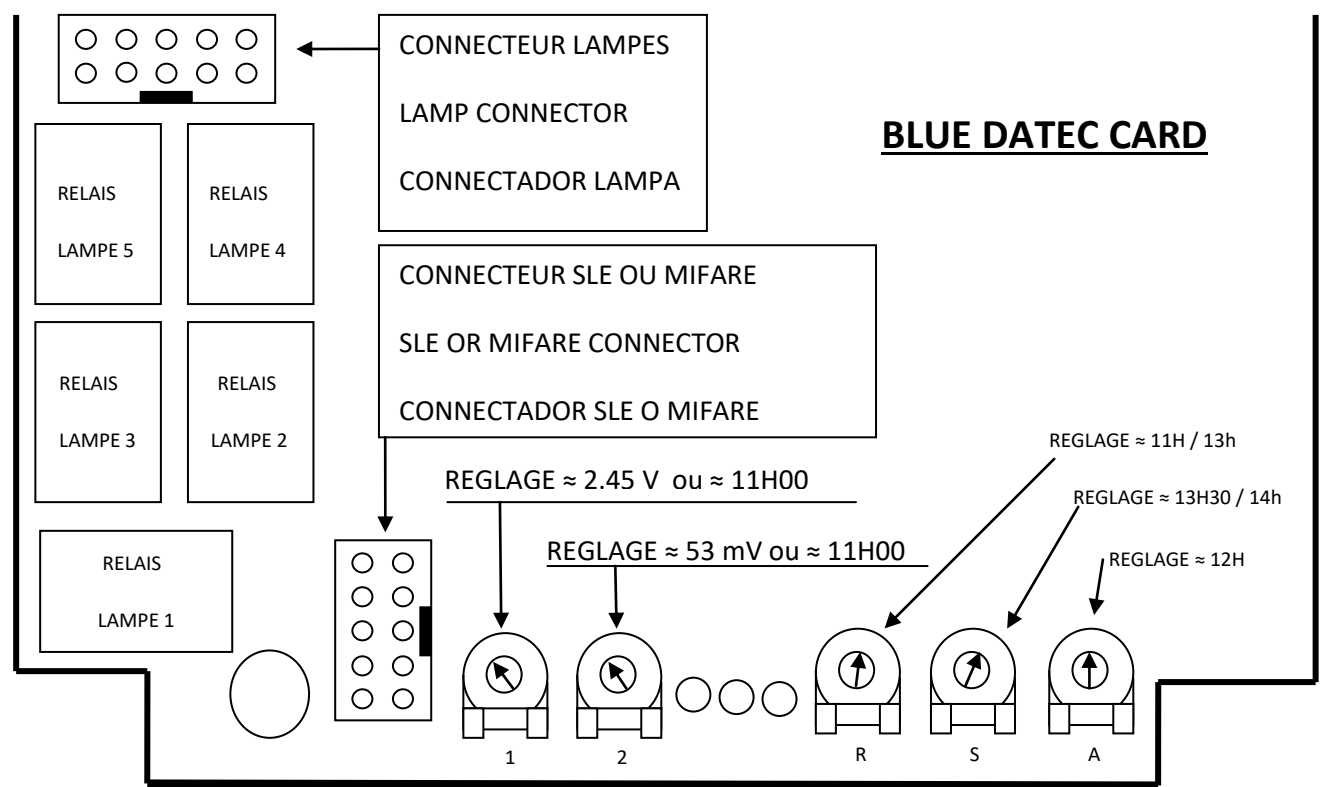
CONNECTEUR LAMPES

LAMP CONNECTOR

CONNECTADOR LAMPA

BLUE DATEC CARD

RELAIS

LAMPE 5

RELAIS

LAMPE 4

CONNECTEUR SLE OU MIFARE

SLE OR MIFARE CONNECTOR

CONNECTADOR SLE O MIFARE

RELAIS

LAMPE 3

RELAIS

LAMPE 2

REGLAGE ≈ 11H / 13h

REGLAGE ≈ 2.45 V ou ≈ 11H00

REGLAGE ≈ 13H30 / 14h

REGLAGE ≈ 53 mV ou ≈ 11H00

REGLAGE ≈ 12H

RELAIS

LAMPE 1

1

2

R

S

A